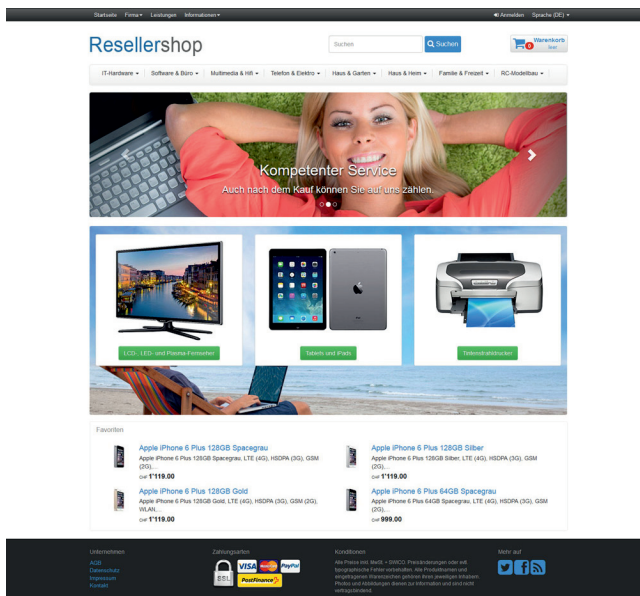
Startseite Firma▾ Leistungen Informationen▾

Anmelden Sprache (DE) ▾

Resellershop

Suchen

Suchen

Warenkorb 0 leer

IT-Hardware ▾ Software & Büro ▾ Multimedia & Hifi ▾ Telefon & Elektro ▾ Haus & Garten ▾ Haus & Heim ▾ Familie & Freizeit ▾ RC-Modellbau ▾

Kompetenter Service

Auch nach dem Kauf können Sie auf uns zählen.

LCD-, LED- und Plasma-Fernseher

Tablets und iPads

Tintenstrahldrucker

Favoriten

Apple iPhone 6 Plus 128GB Spacegrau

Apple iPhone 6 Plus 128GB Spacegrau, LTE (4G), HSDPA (3G), GSM (2G),...

CHF 1'119.00

Apple iPhone 6 Plus 128GB Silber

Apple iPhone 6 Plus 128GB Silber, LTE (4G), HSDPA (3G), GSM (2G),...

CHF 1'119.00

Apple iPhone 6 Plus 128GB Gold

Apple iPhone 6 Plus 128GB Gold, LTE (4G), HSDPA (3G), GSM (2G), WLAN,...

CHF 1'119.00

Apple iPhone 6 Plus 64GB Spacegrau

Apple iPhone 6 Plus 64GB Spacegrau, LTE (4G), HSDPA (3G), GSM (2G),...

CHF 999.00

Unternehmen

AGB
Datenschutz
Impressum
Kontakt

Zahlungsarten

SSL VISA PayPal PostFinance

Konditionen

Alle Preise inkl. MwSt. + SIMCO. Preisänderungen oder will. typographische Fehler vorbehalten. Alle Produktnamen und eingetragenen Warenzeichen gehören ihren jeweiligen Inhabern. Photos und Abbildungen dienen zur Information und sind nicht vertragsbindend.

Mehr auf